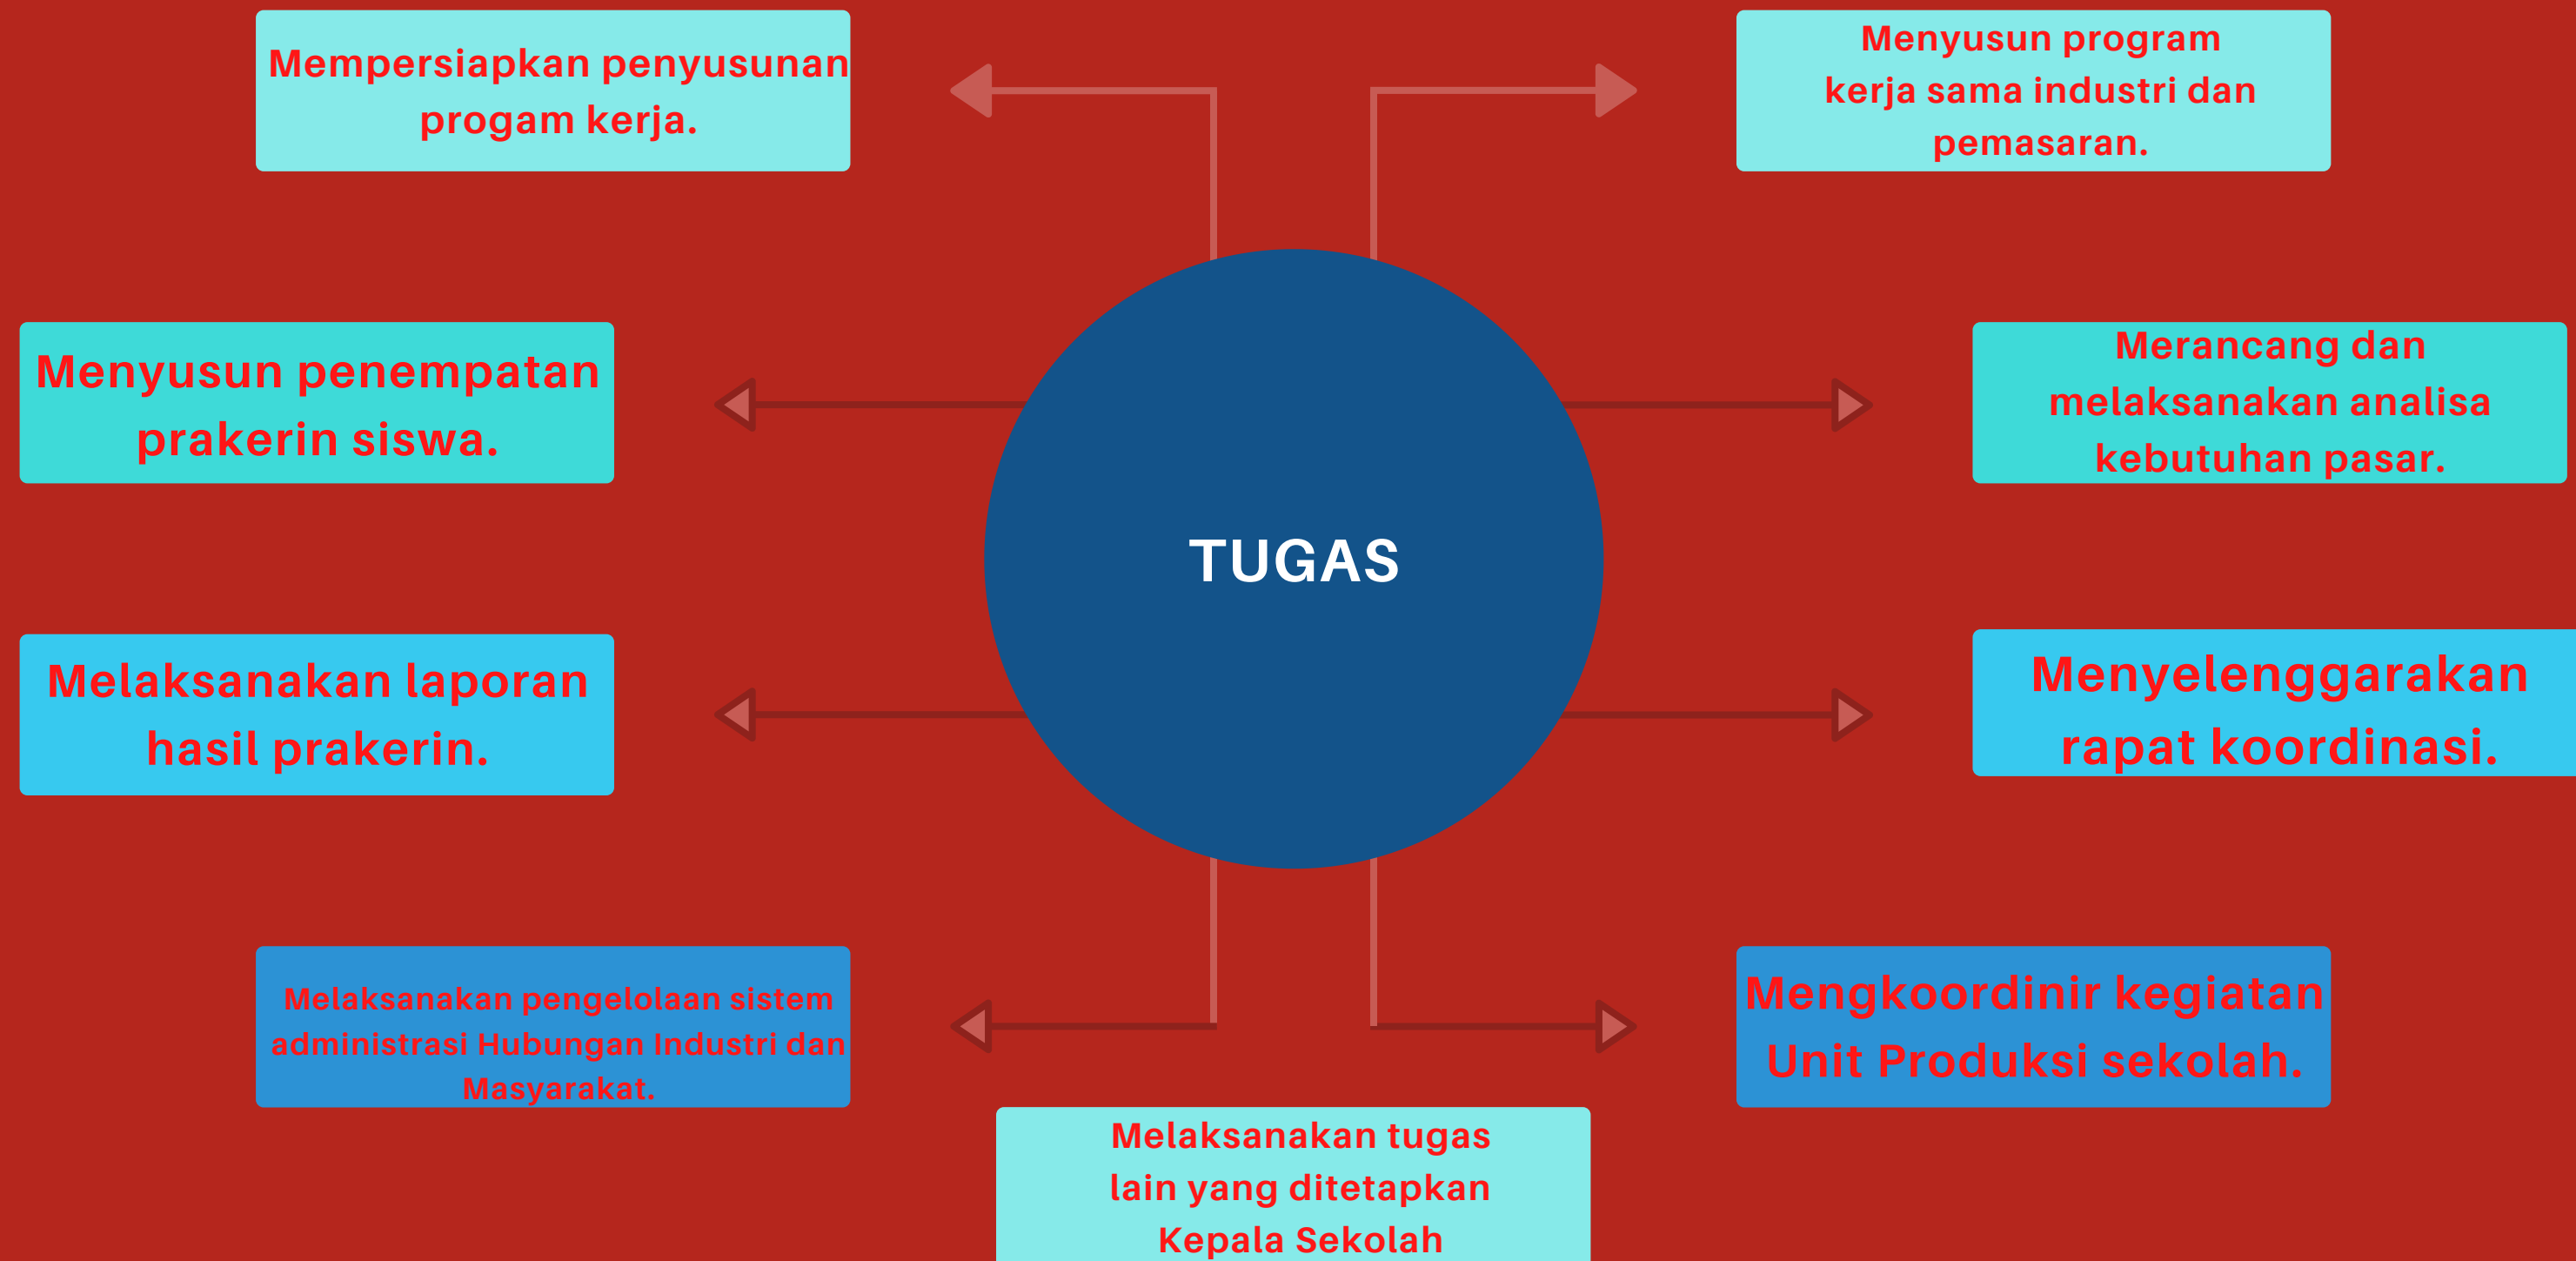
Mempersiapkan penyusunan progam kerja.

Menyusun program kerja sama industri dan pemasaran.

Menyusun penempatan prakerin siswa.

Merancang dan melaksanakan analisa kebutuhan pasar.

TUGAS

Melaksanakan laporan hasil prakerin.

Menyelenggarakan rapat koordinasi.

Melaksanakan pengelolaan sistem administrasi Hubungan Industri dan Masyarakat.

Mengkoordinir kegiatan Unit Produksi sekolah.

Melaksanakan tugas lain yang ditetapkan Kepala Sekolah